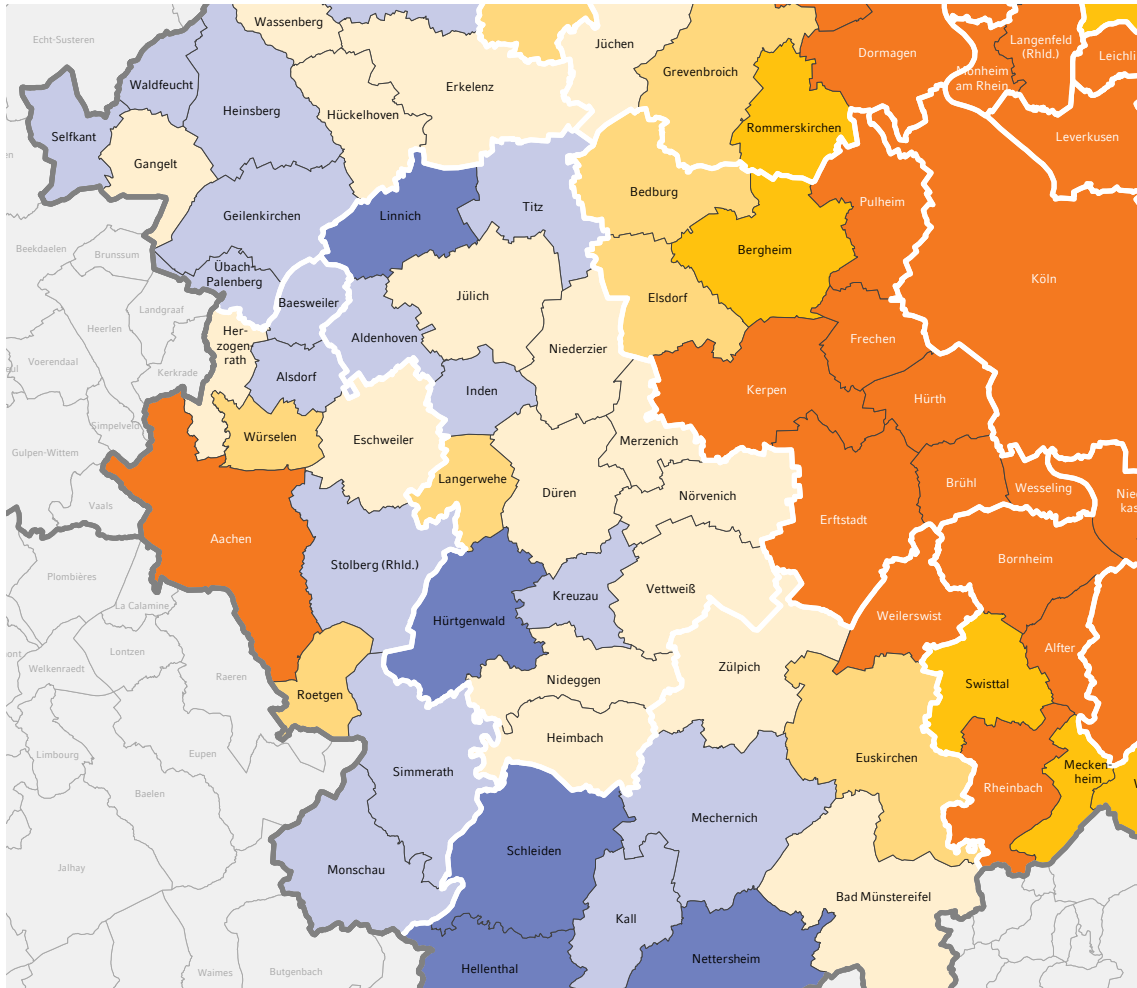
Wassenberg
Jüchen
Dormagen
Langenfeld (Rhld.)
Leichli
Echt-Susteren
Waldfeucht
Erkelenz
Grevenbroich
Monheim am Rhein
Selfkant
Heinsberg
Hückelhoven
Rommerskirchen
Leverkusen
Gangelt
Bedburg
Pulheim
Geilenkirchen
Linnich
Titz
Beekdaelen
Brunssum
Bergheim
Übach-Palenberg
Köln
Landgraaf
Baesweiler
Jülich
Elsdorf
Heerlen
Her-zogen-rath
Aldenhoven
Niederzier
Frechen
Voerendaal
Kerkrade
Alsdorf
Kerpen
Inden
Hürth
Simpelveld
Würselen
Eschweiler
Merzenich
Gulpen-Wittem
Langerwehe
Brühl
Wesseling
Nörvenich
Vaals
Düren
Erftstadt
Aachen
Bornheim
Stolberg (Rhld.)
Kreuzau
Vettweiß
Plombières
La Calamine
Hürtgenwald
Weilerswist
Alfter
Lontzen
Zülpich
Welkenraedt
Raeren
Nideggen
Swisttal
Roetgen
Limbourg
Eupen
Heimbach
Euskirchen
Mecken-heim
Simmerath
Rheinbach
Baelen
Mechernich
Schleiden
Monschau
Jalhay
Bad Münstereifel
Kall
Waimes
Butgenbach
Hellenthal
Nettersheim